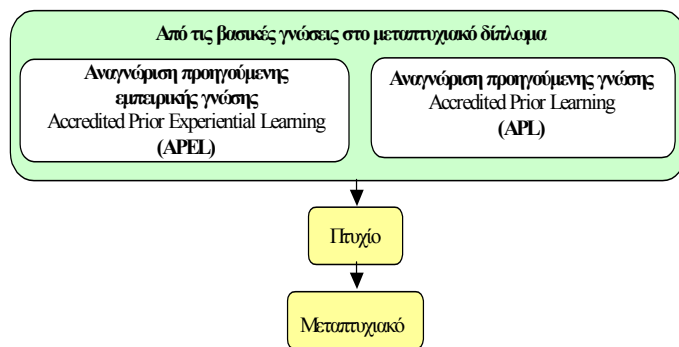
Από τις βασικές γνώσεις στο μεταπτυχιακό δίπλωμα

Αναγνώριση προηγούμενης εμπειρικής γνώσης
Accredited Prior Experiential Learning
(APEL)

Αναγνώριση προηγούμενης γνώσης
Accredited Prior Learning
(APL)

Πτυχίο

Μεταπτυχιακό